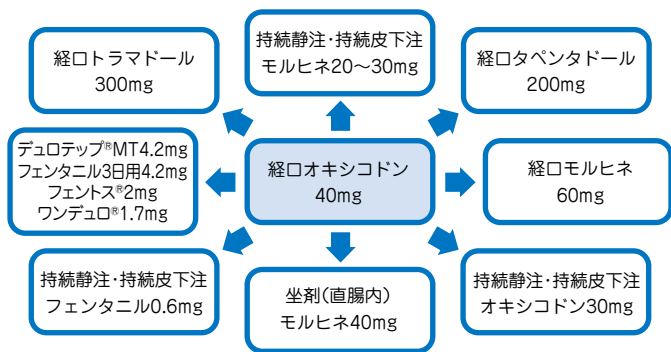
持続静注・持続皮下注
モルヒネ20～30mg

経口トラマドール
300mg

経口タペンタドール
200mg

デュロテップ®MT4.2mg
フェンタニル3日用4.2mg
フェントス®2mg
ワンデュロ®1.7mg

経口オキシコドン
40mg

経口モルヒネ
60mg

持続静注・持続皮下注
フェンタニル0.6mg

坐剤（直腸内）
モルヒネ40mg

持続静注・持続皮下注
オキシコドン30mg